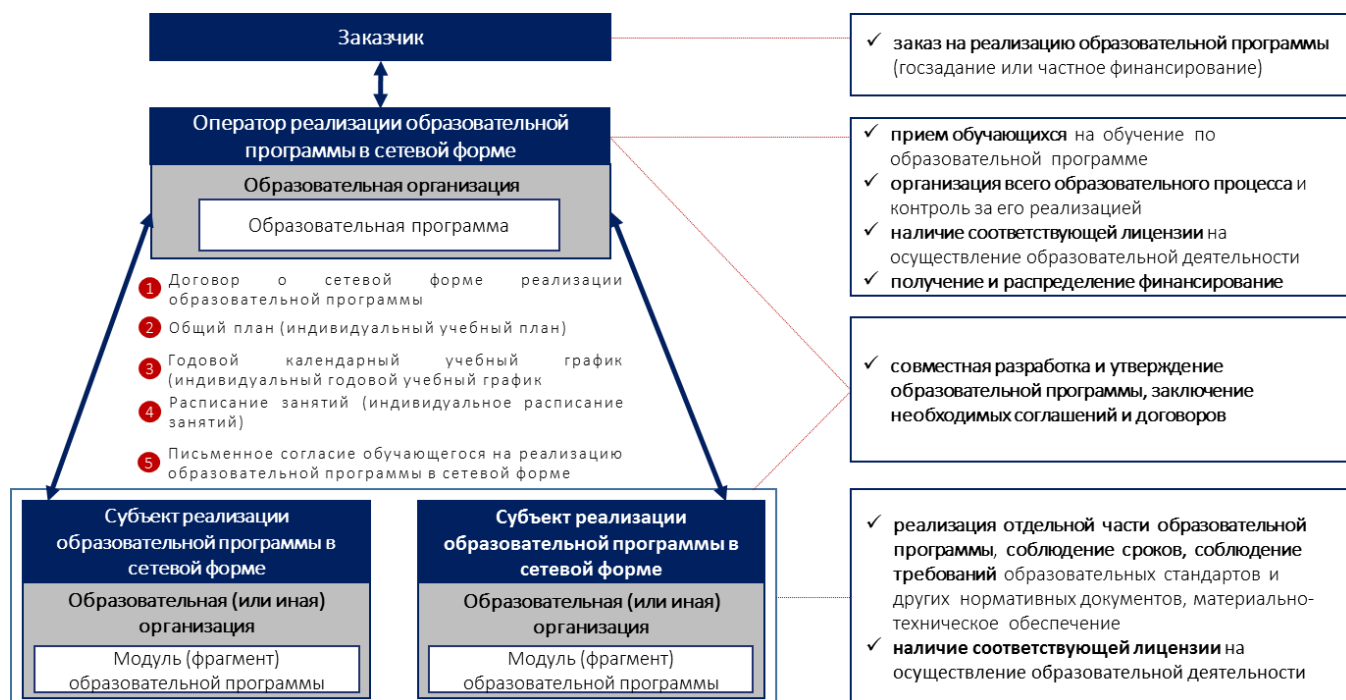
Заказчик

Оператор реализации образовательной программы в сетевой форме

Образовательная организация

Образовательная программа

1 Договор о сетевой форме реализации образовательной программы

2 Общий план (индивидуальный учебный план)

3 Годовой календарный учебный график (индивидуальный годовой учебный график

4 Расписание занятий (индивидуальное расписание занятий)

5 Письменное согласие обучающегося на реализацию образовательной программы в сетевой форме

Субъект реализации образовательной программы в сетевой форме

Образовательная (или иная) организация

Модуль (фрагмент) образовательной программы

Субъект реализации образовательной программы в сетевой форме

Образовательная (или иная) организация

Модуль (фрагмент) образовательной программы

✓ заказ на реализацию образовательной программы (госзадание или частное финансирование)

✓ прием обучающихся на обучение по образовательной программе
✓ организация всего образовательного процесса и контроль за его реализацией
✓ наличие соответствующей лицензии на осуществление образовательной деятельности
✓ получение и распределение финансирование

✓ совместная разработка и утверждение образовательной программы, заключение необходимых соглашений и договоров

✓ реализация отдельной части образовательной программы, соблюдение сроков, соблюдение требований образовательных стандартов и других нормативных документов, материально-техническое обеспечение
✓ наличие соответствующей лицензии на осуществление образовательной деятельности